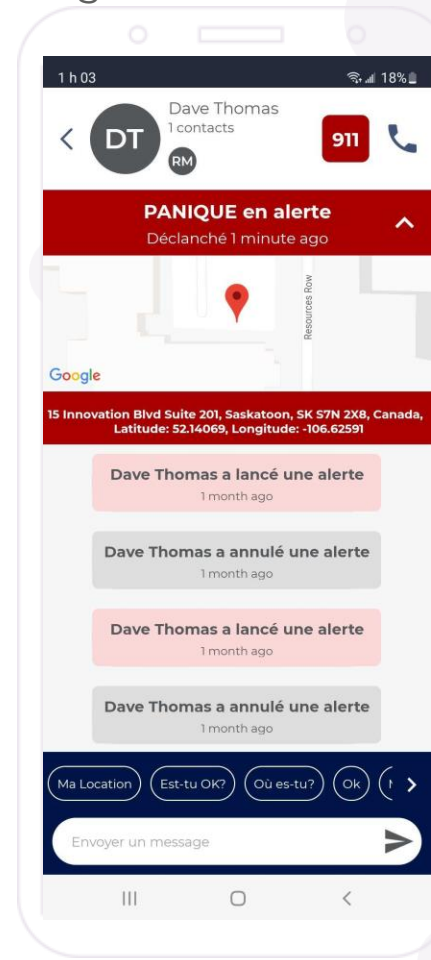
1 h 03
18%

DT
Dave Thomas
1 contacts
RM
911

PANIQUE en alerte
Déclanché 1 minute ago

Resources Row
Google

15 Innovation Blvd Suite 201, Saskatoon, SK S7N 2X8, Canada, Latitude: 52.14069, Longitude: -106.62591

Dave Thomas a lancé une alerte
1 month ago

Dave Thomas a annulé une alerte
1 month ago

Dave Thomas a lancé une alerte
1 month ago

Dave Thomas a annulé une alerte
1 month ago

Ma Location
Est-tu OK?
Où es-tu?
Ok

Envoyer un message